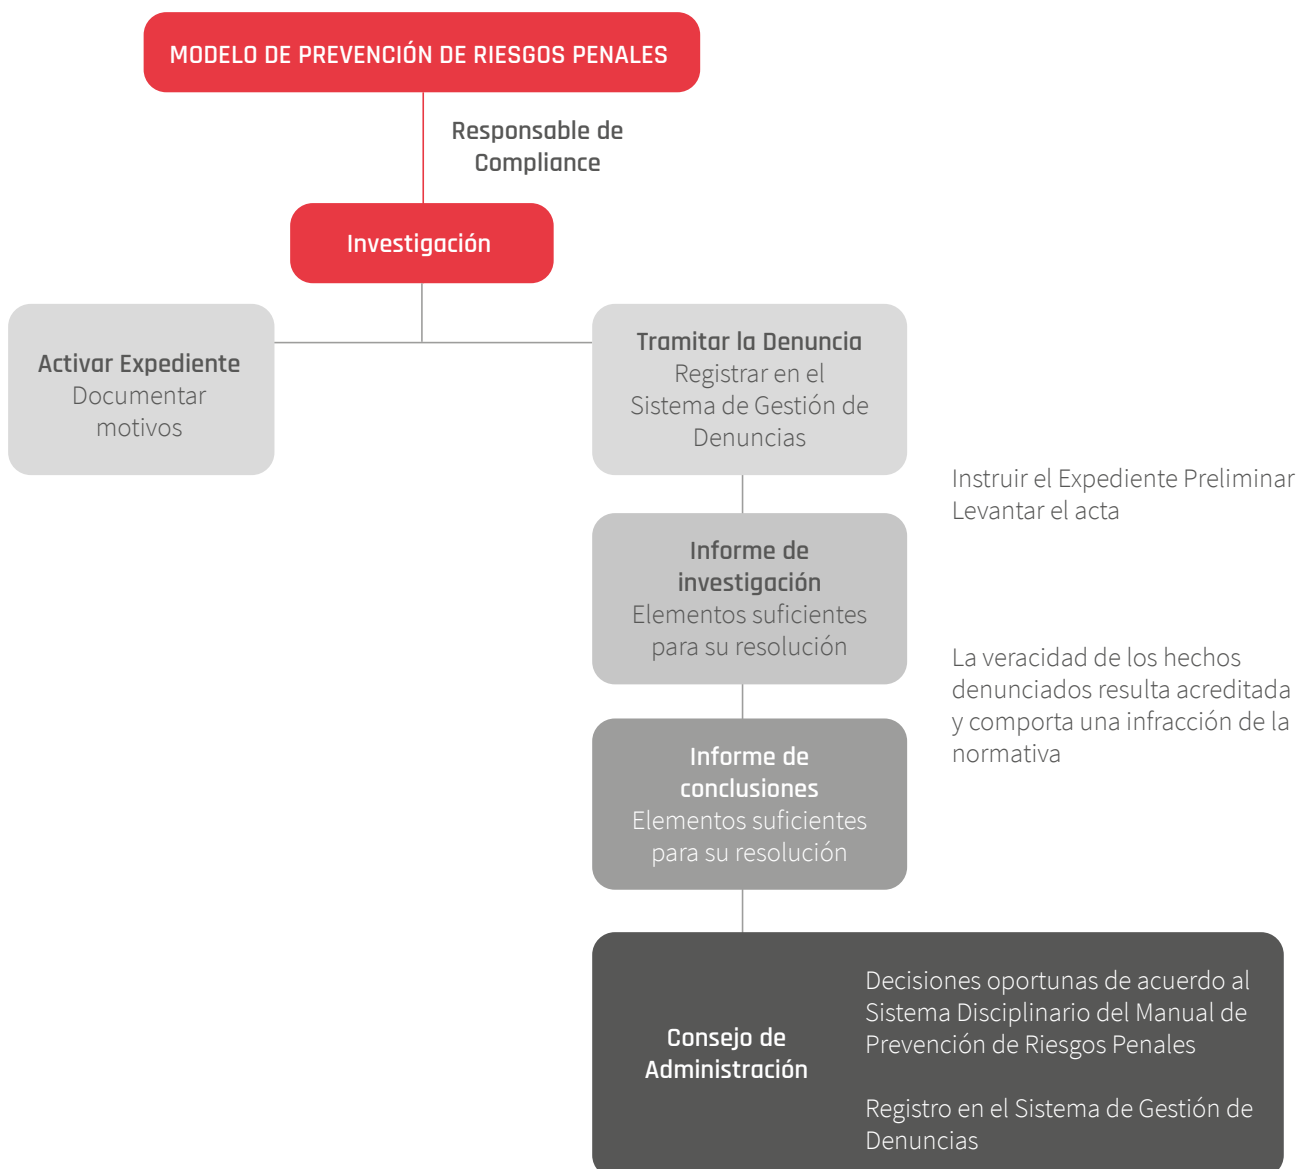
MODELO DE PREVENCIÓN DE RIESGOS PENALES

Responsable de Compliance

Investigación

Activar Expediente
Documentar motivos

Tramitar la Denuncia
Registrar en el Sistema de Gestión de Denuncias

Instruir el Expediente Preliminar
Levantar el acta

Informe de investigación
Elementos suficientes para su resolución

La veracidad de los hechos denunciados resulta acreditada y comporta una infracción de la normativa

Informe de conclusiones
Elementos suficientes para su resolución

Consejo de Administración

Decisiones oportunas de acuerdo al Sistema Disciplinario del Manual de Prevención de Riesgos Penales

Registro en el Sistema de Gestión de Denuncias